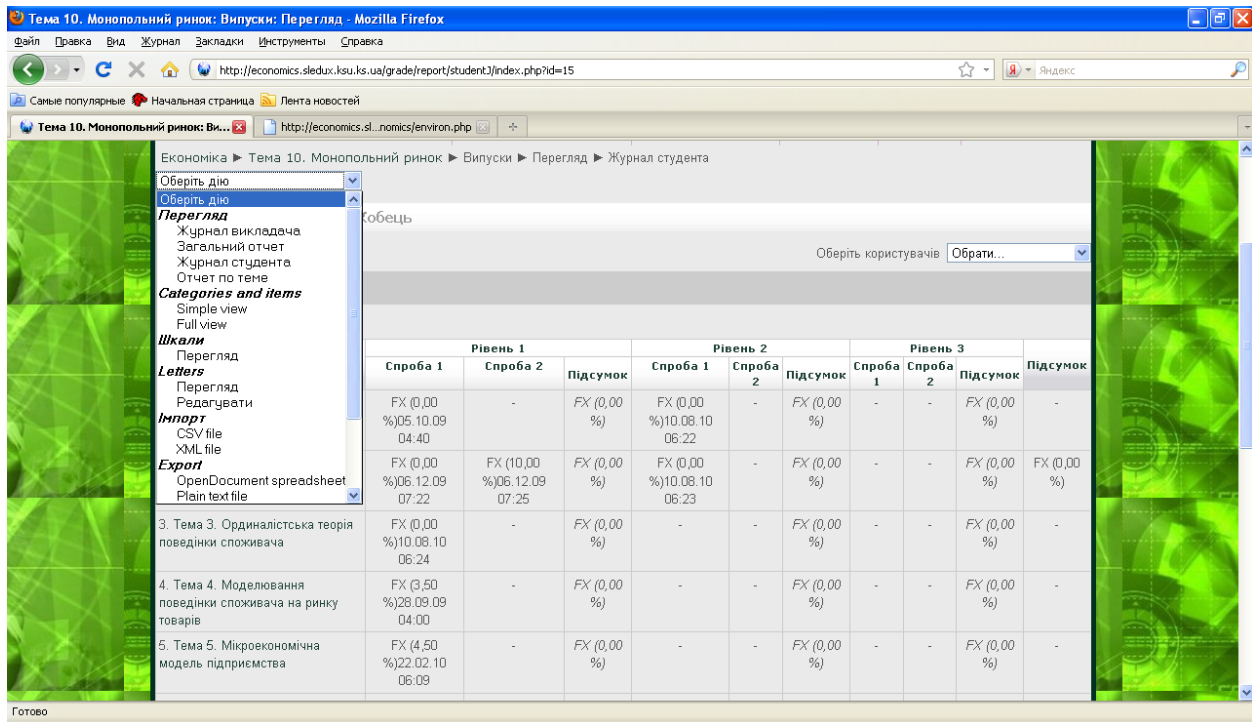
Тема 10. Монопольний ринок: Випуски: Перегляд - Mozilla Firefox

Файл Правка Вид Журнал Закладки Инструменты Справка

http://economics.sledux.ksu.ks.ua/grade/report/studentJ/index.php?id=15

Яндекс

Самые популярные Начальная страница Лента новостей

Тема 10. Монопольний ринок: Ви...

http://economics.sl...nomics/environ.php

Економіка ► Тема 10. Монопольний ринок ► Випуски ► Перегляд ► Журнал студента

Оберіть дію

Оберіть дію
Перегляд
Журнал викладача
Загальний отчет
Журнал студента
Отчет по теме
Categories and items
Simple view
Full view
Шкали
Перегляд
Letters
Перегляд
Редагувати
Імпорт
CSV file
XML file
Export
OpenDocument spreadsheet
Plain text file

Жобець

Оберіть користувачів Обрати...

| | Рівень 1 | | | Рівень 2 | | | Рівень 3 | | | Підсумок |
|---|---|---|---|---|---|---|---|---|---|---|
| | Спроба 1 | Спроба 2 | Підсумок | Спроба 1 | Спроба 2 | Підсумок | Спроба 1 | Спроба 2 | Підсумок | |
| | FX (0,00 %)05.10.09 04:40 | - | FX (0,00 %) | FX (0,00 %)10.08.10 06:22 | - | FX (0,00 %) | - | - | FX (0,00 %) | - |
| | FX (0,00 %)06.12.09 07:22 | FX (10,00 %)06.12.09 07:25 | FX (0,00 %) | FX (0,00 %)10.08.10 06:23 | - | FX (0,00 %) | - | - | FX (0,00 %) | FX (0,00 %) |
| 3. Тема 3. Ординалістська теорія поведінки споживача | FX (0,00 %)10.08.10 06:24 | - | FX (0,00 %) | - | - | FX (0,00 %) | - | - | FX (0,00 %) | - |
| 4. Тема 4. Моделювання поведінки споживача на ринку товарів | FX (3,50 %)28.09.09 04:00 | - | FX (0,00 %) | - | - | FX (0,00 %) | - | - | FX (0,00 %) | - |
| 5. Тема 5. Мікроекономічна модель підприємства | FX (4,50 %)22.02.10 06:09 | - | FX (0,00 %) | - | - | FX (0,00 %) | - | - | FX (0,00 %) | - |

Готово